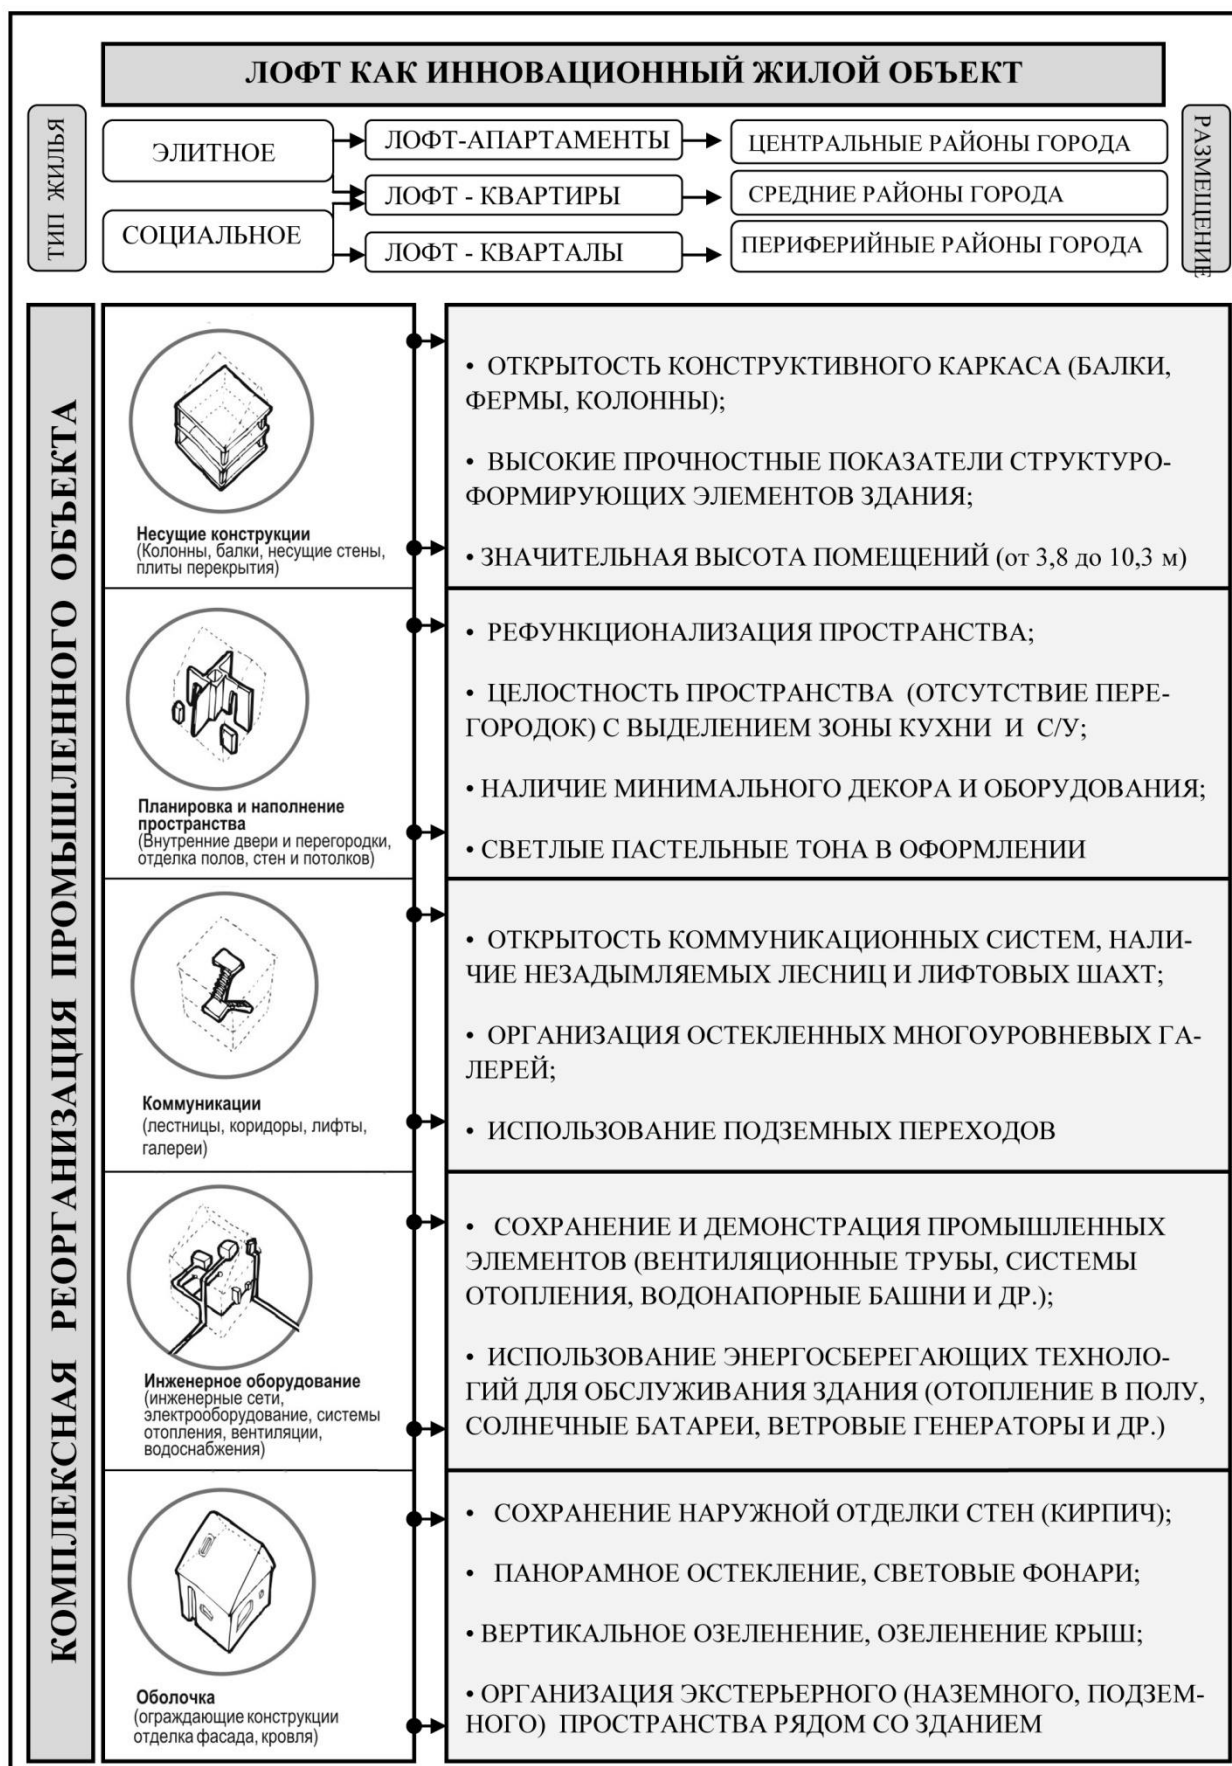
ЛОФТ КАК ИННОВАЦИОННЫЙ ЖИЛОЙ ОБЪЕКТ

ТИП ЖИЛЬЯ

ЭЛИТНОЕ

СОЦИАЛЬНОЕ

ЛОФТ-АПАРТАМЕНТЫ

ЛОФТ - КВАРТИРЫ

ЛОФТ - КВАРТАЛЫ

ЦЕНТРАЛЬНЫЕ РАЙОНЫ ГОРОДА

СРЕДНИЕ РАЙОНЫ ГОРОДА

ПЕРИФЕРИЙНЫЕ РАЙОНЫ ГОРОДА

РАЗМЕЩЕНИЕ

КОМПЛЕКСНАЯ РЕОРГАНИЗАЦИЯ ПРОМЫШЛЕННОГО ОБЪЕКТА

Несущие конструкции
(Колонны, балки, несущие стены, плиты перекрытия)

• ОТКРЫТОСТЬ КОНСТРУКТИВНОГО КАРКАСА (БАЛКИ, ФЕРМЫ, КОЛОННЫ);

• ВЫСОКИЕ ПРОЧНОСТНЫЕ ПОКАЗАТЕЛИ СТРУКТУРОФОРМИРУЮЩИХ ЭЛЕМЕНТОВ ЗДАНИЯ;

• ЗНАЧИТЕЛЬНАЯ ВЫСОТА ПОМЕЩЕНИЙ (от 3,8 до 10,3 м)

Планировка и наполнение пространства
(Внутренние двери и перегородки, отделка полов, стен и потолков)

• РЕФУНКЦИОНАЛИЗАЦИЯ ПРОСТРАНСТВА;

• ЦЕЛОСТНОСТЬ ПРОСТРАНСТВА (ОТСУТСТВИЕ ПЕРЕГОРОДОК) С ВЫДЕЛЕНИЕМ ЗОНЫ КУХНИ И С/У;

• НАЛИЧИЕ МИНИМАЛЬНОГО ДЕКОРА И ОБОРУДОВАНИЯ;

• СВЕТЛЫЕ ПАСТЕЛЬНЫЕ ТОНА В ОФОРМЛЕНИИ

Коммуникации
(лестницы, коридоры, лифты, галереи)

• ОТКРЫТОСТЬ КОММУНИКАЦИОННЫХ СИСТЕМ, НАЛИЧИЕ НЕЗАДЫМЛЯЕМЫХ ЛЕСНИЦ И ЛИФТОВЫХ ШАХТ;

• ОРГАНИЗАЦИЯ ОСТЕКЛЕННЫХ МНОГОУРОВНЕВЫХ ГАЛЕРЕЙ;

• ИСПОЛЬЗОВАНИЕ ПОДЗЕМНЫХ ПЕРЕХОДОВ

Инженерное оборудование
(инженерные сети, электрооборудование, системы отопления, вентиляции, водоснабжения)

• СОХРАНЕНИЕ И ДЕМОНСТРАЦИЯ ПРОМЫШЛЕННЫХ ЭЛЕМЕНТОВ (ВЕНТИЛЯЦИОННЫЕ ТРУБЫ, СИСТЕМЫ ОТОПЛЕНИЯ, ВОДОНАПОРНЫЕ БАШНИ И ДР.);

• ИСПОЛЬЗОВАНИЕ ЭНЕРГОСБЕРЕГАЮЩИХ ТЕХНОЛОГИЙ ДЛЯ ОБСЛУЖИВАНИЯ ЗДАНИЯ (ОТОПЛЕНИЕ В ПОЛУ, СОЛНЕЧНЫЕ БАТАРЕИ, ВЕТРОВЫЕ ГЕНЕРАТОРЫ И ДР.)

Оболочка
(ограждающие конструкции отделка фасада, кровля)

• СОХРАНЕНИЕ НАРУЖНОЙ ОТДЕЛКИ СТЕН (КИРПИЧ);

• ПАНОРАМНОЕ ОСТЕКЛЕНИЕ, СВЕТОВЫЕ ФОНАРИ;

• ВЕРТИКАЛЬНОЕ ОЗЕЛЕНЕНИЕ, ОЗЕЛЕНЕНИЕ КРЫШ;

• ОРГАНИЗАЦИЯ ЭКСТЕРЬЕРНОГО (НАЗЕМНОГО, ПОДЗЕМНОГО) ПРОСТРАНСТВА РЯДОМ СО ЗДАНИЕМ